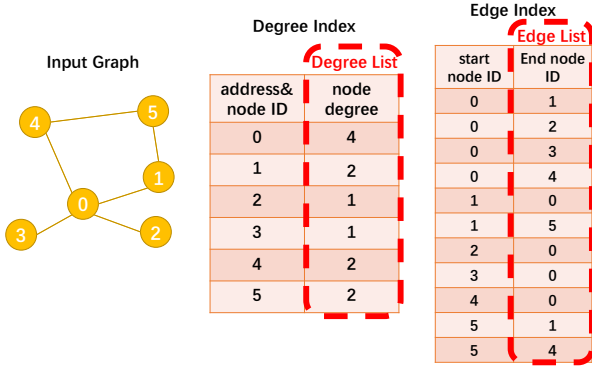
Input Graph

4
5
1
0
3
2

Degree Index

Degree List

| address& node ID | node degree |
|---|---|
| 0 | 4 |
| 1 | 2 |
| 2 | 1 |
| 3 | 1 |
| 4 | 2 |
| 5 | 2 |

Edge Index

Edge List

| start node ID | End node ID |
|---|---|
| 0 | 1 |
| 0 | 2 |
| 0 | 3 |
| 0 | 4 |
| 1 | 0 |
| 1 | 5 |
| 2 | 0 |
| 3 | 0 |
| 4 | 0 |
| 5 | 1 |
| 5 | 4 |